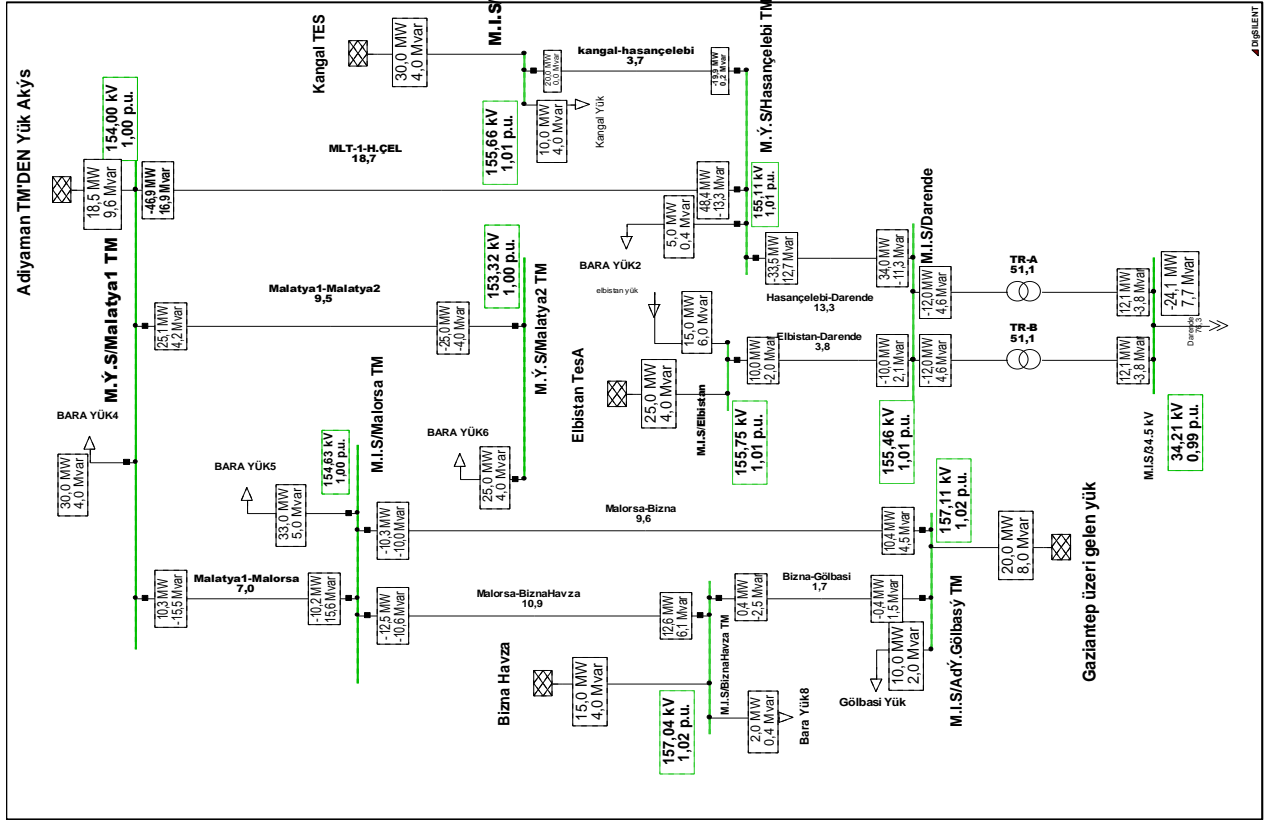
Adiyaman TM'DEN Yük Akýs

DIgSILENT

Kangal TES

30,0 MW
4,0 Mvar

M.I.S/

kangal-hasançelebi
3,7

M.Ý.S/Hasançelebi TM

155,66 kV
1,01 p.u.

10,0 MW
4,0 Mvar

Kangal Yük

154,00 kV
1,00 p.u.

MLT-1-H.ÇEL
18,7

18,5 MW
9,6 Mvar

-46,9 MW
16,9 Mvar

48,4 MW
-13,3 Mvar

5,0 MW
0,4 Mvar

155,11 kV
1,01 p.u.

M.Ý.S/Malatya1 TM

BARA YÜK2

-33,5 MW
12,7 Mvar

34,0 MW
-11,3 Mvar

M.I.S/Darende

TR-A
51,1

12,1 MW
-3,8 Mvar

-24,1 MW
7,7 Mvar

153,32 kV
1,00 p.u.

Malatya1-Malatya2
9,5

25,1 MW
4,2 Mvar

-25,0 MW
-4,0 Mvar

M.Ý.S/Malatya2 TM

elbistan yük

15,0 MW
6,0 Mvar

Hasançelebi-Darende
13,3

-12,0 MW
4,6 Mvar

Darende
78,3

Elbistan-Darende
3,8

10,0 MW
-2,0 Mvar

-10,0 MW
2,1 Mvar

-12,0 MW
4,6 Mvar

TR-B
51,1

12,1 MW
-3,8 Mvar

Elbistan TesA

25,0 MW
4,0 Mvar

M.I.S/Elbistan

155,75 kV
1,01 p.u.

155,46 kV
1,01 p.u.

M.I.S/34,5 kV

34,21 kV
0,99 p.u.

BARA YÜK4

30,0 MW
4,0 Mvar

BARA YÜK6

25,0 MW
4,0 Mvar

BARA YÜK5

154,63 kV
1,00 p.u.

M.I.S/Malorsa TM

33,0 MW
5,0 Mvar

-10,3 MW
-10,0 Mvar

Malorsa-Bizna
9,6

10,4 MW
4,5 Mvar

157,11 kV
1,02 p.u.

20,0 MW
8,0 Mvar

Gaziantep üzeri gelen yük

10,3 MW
-15,5 Mvar

Malatya1-Malorsa
7,0

-10,2 MW
15,6 Mvar

-12,5 MW
-10,6 Mvar

Malorsa-BiznaHavza
10,9

12,6 MW
6,1 Mvar

0,4 MW
-2,5 Mvar

Bizna-Gölbasi
1,7

-0,4 MW
1,5 Mvar

10,0 MW
2,0 Mvar

M.I.S/AdÝ.Gölbasý TM

Gölbasi Yük

M.I.S/BiznaHavza TM

Bizna Havza

15,0 MW
4,0 Mvar

157,04 kV
1,02 p.u.

2,0 MW
0,4 Mvar

Bara Yük8